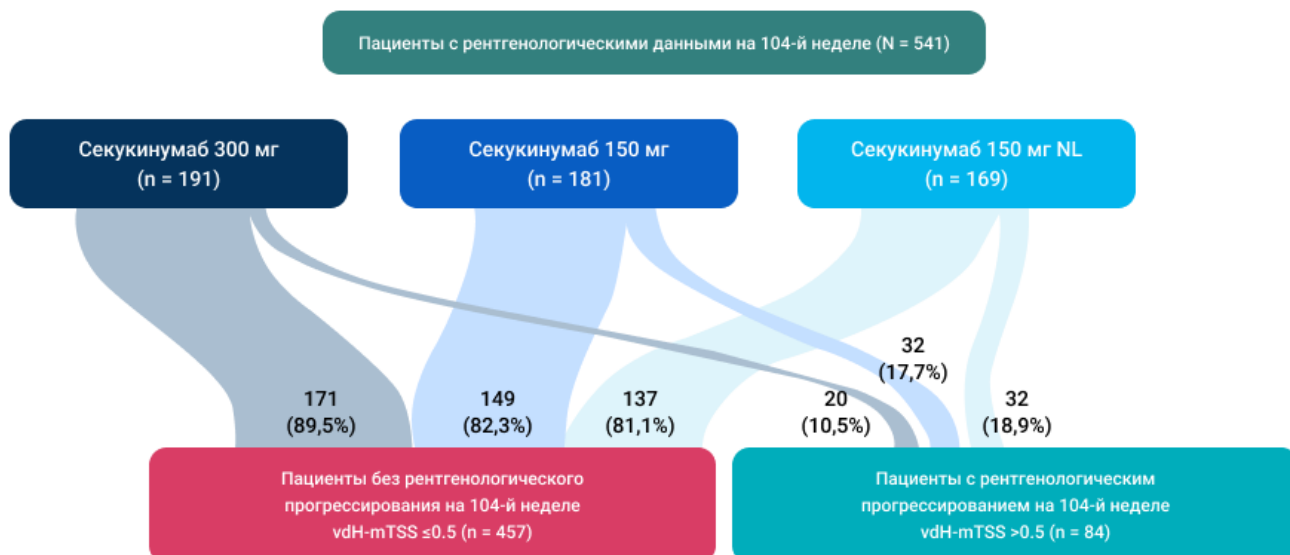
Пациенты с рентгенологическими данными на 104-й неделе (N = 541)

Секукинумаб 300 мг
(n = 191)

Секукинумаб 150 мг
(n = 181)

Секукинумаб 150 мг NL
(n = 169)

32
(17,7%)

171
(89,5%)

149
(82,3%)

137
(81,1%)

20
(10,5%)

32
(18,9%)

Пациенты без рентгенологического прогрессирования на 104-й неделе
vdH-mTSS ≤0.5 (n = 457)

Пациенты с рентгенологическим прогрессированием на 104-й неделе
vdH-mTSS >0.5 (n = 84)